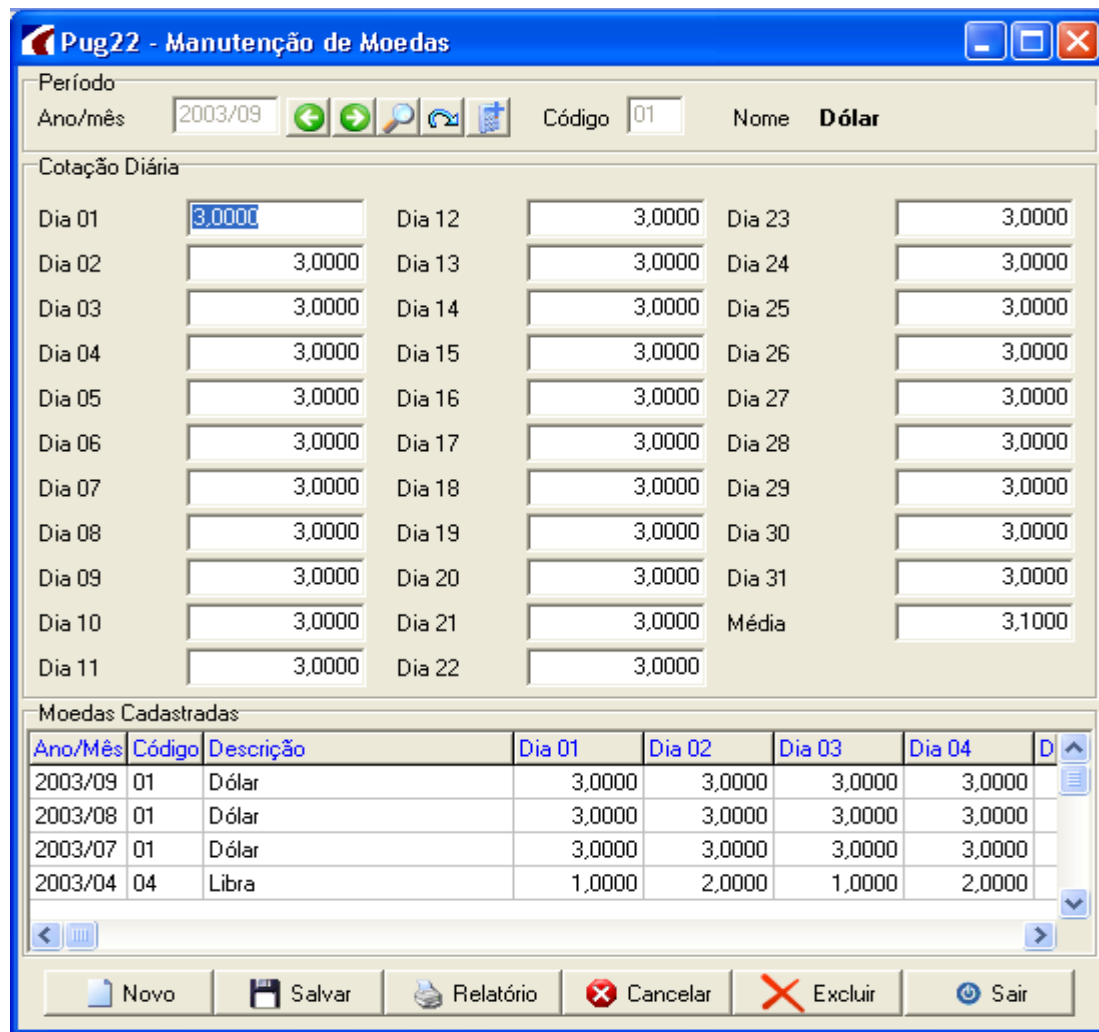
Pug22 - Manutenção de Moedas

Período
Ano/mês 2003/09 Código 01 Nome **Dólar**

Cotação Diária
Dia 01 3,0000
Dia 02 3,0000
Dia 03 3,0000
Dia 04 3,0000
Dia 05 3,0000
Dia 06 3,0000
Dia 07 3,0000
Dia 08 3,0000
Dia 09 3,0000
Dia 10 3,0000
Dia 11 3,0000
Dia 12 3,0000
Dia 13 3,0000
Dia 14 3,0000
Dia 15 3,0000
Dia 16 3,0000
Dia 17 3,0000
Dia 18 3,0000
Dia 19 3,0000
Dia 20 3,0000
Dia 21 3,0000
Dia 22 3,0000
Dia 23 3,0000
Dia 24 3,0000
Dia 25 3,0000
Dia 26 3,0000
Dia 27 3,0000
Dia 28 3,0000
Dia 29 3,0000
Dia 30 3,0000
Dia 31 3,0000
Média 3,1000

Moedas Cadastradas

| Ano/Mês | Código | Descrição | Dia 01 | Dia 02 | Dia 03 | Dia 04 | D |
|---|---|---|---|---|---|---|---|
| 2003/09 | 01 | Dólar | 3,0000 | 3,0000 | 3,0000 | 3,0000 | |
| 2003/08 | 01 | Dólar | 3,0000 | 3,0000 | 3,0000 | 3,0000 | |
| 2003/07 | 01 | Dólar | 3,0000 | 3,0000 | 3,0000 | 3,0000 | |
| 2003/04 | 04 | Libra | 1,0000 | 2,0000 | 1,0000 | 2,0000 | |

Novo Salvar Relatório Cancelar Excluir Sair